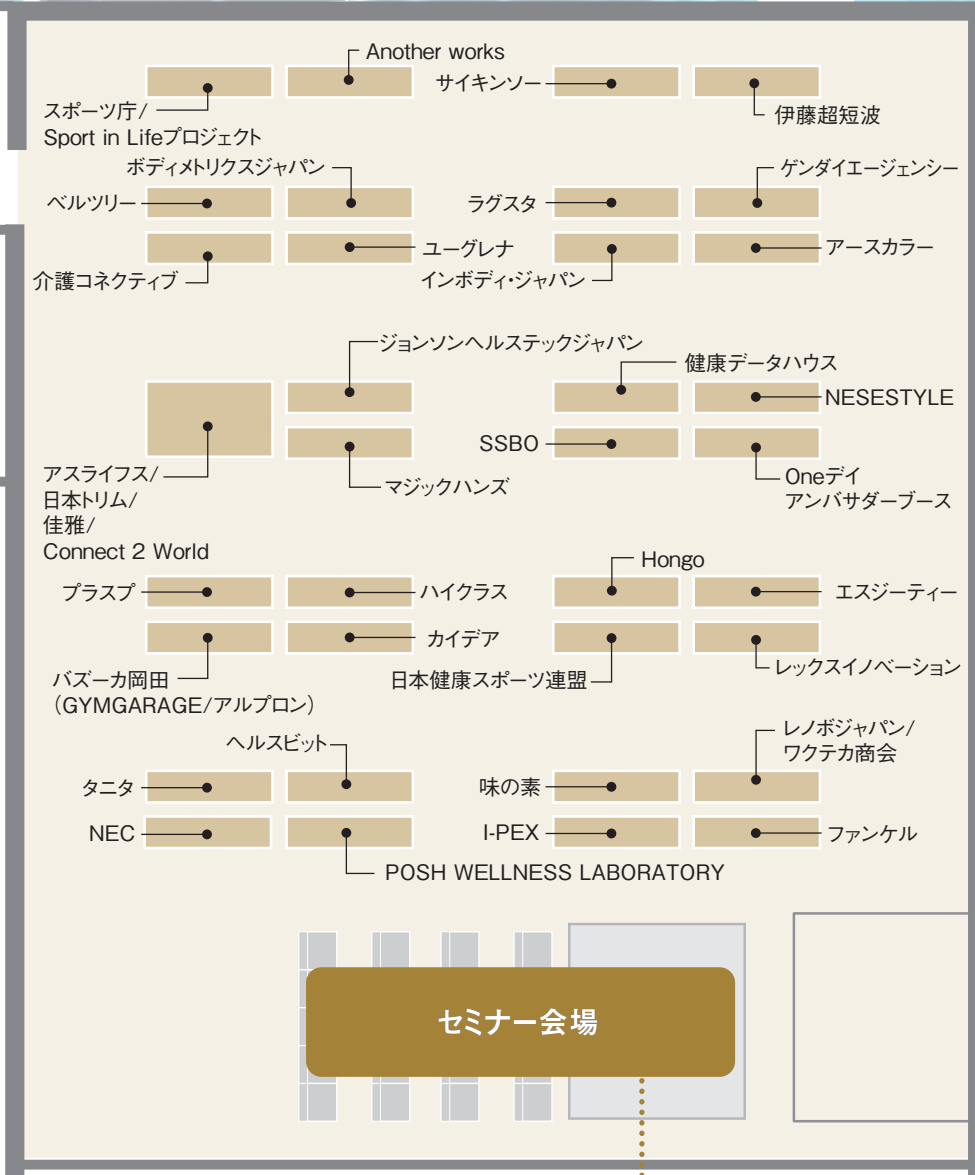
Another works
スポーツ庁/
Sport in Lifeプロジェクト
サイキンソー
伊藤超短波

ボディメトリクスジャパン
ベルツリー
ラグスタ
ゲンダイエージェンシー
介護コネクティブ
ユーグレナ
インボディ・ジャパン
アースカラー

ジョンソンヘルステックジャパン
健康データハウス
NESESTYLE
SSBO
アスライフス/
日本トリム/
佳雅/
Connect 2 World
マジックハンズ
Oneデイ
アンバサダーブース

Hongo
プラスプ
ハイクラス
エスジーティー
カイデア
バズーカ岡田
(GYMGARAGE/アルプロン)
日本健康スポーツ連盟
レックスイノベーション

ヘルスビット
レノボジャパン/
ワクテカ商会
タニタ
味の素
NEC
I-PEX
ファンケル
POSH WELLNESS LABORATORY

セミナー会場